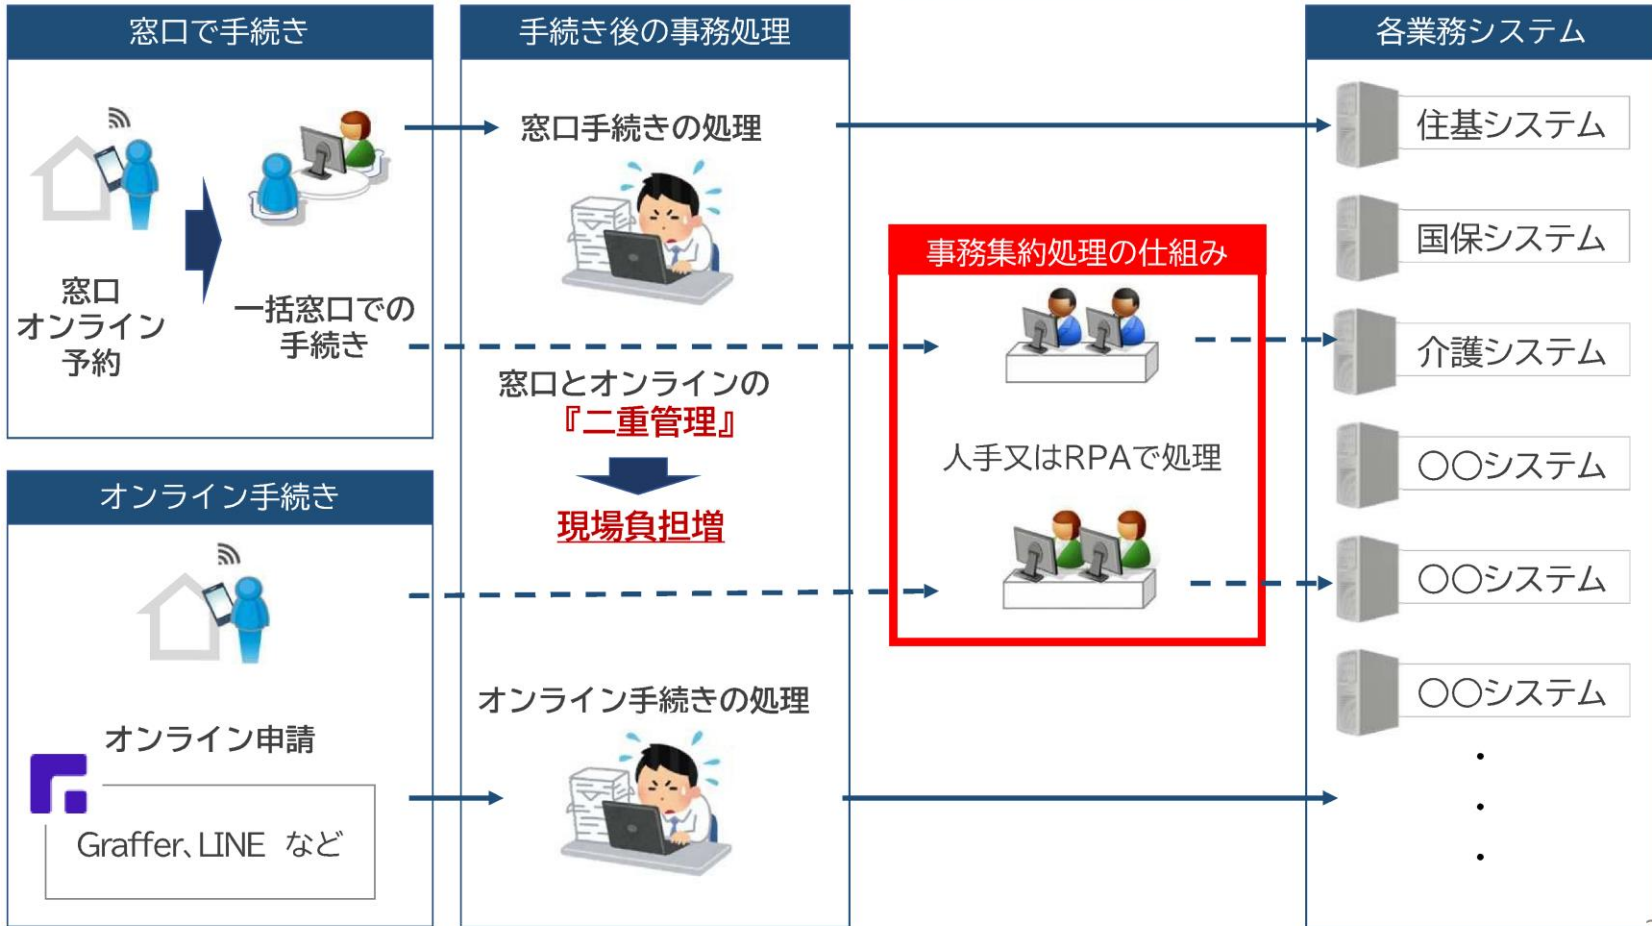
窓口で手続き

窓口
オンライン
予約

一括窓口での
手続き

オンライン手続き

オンライン申請

Graffer、LINE など

手続き後の事務処理

窓口手続きの処理

窓口とオンラインの
『二重管理』

現場負担増

オンライン手続きの処理

事務集約処理の仕組み

人手又はRPAで処理

各業務システム

住基システム

国保システム

介護システム

〇〇システム

〇〇システム

〇〇システム

・
・
・